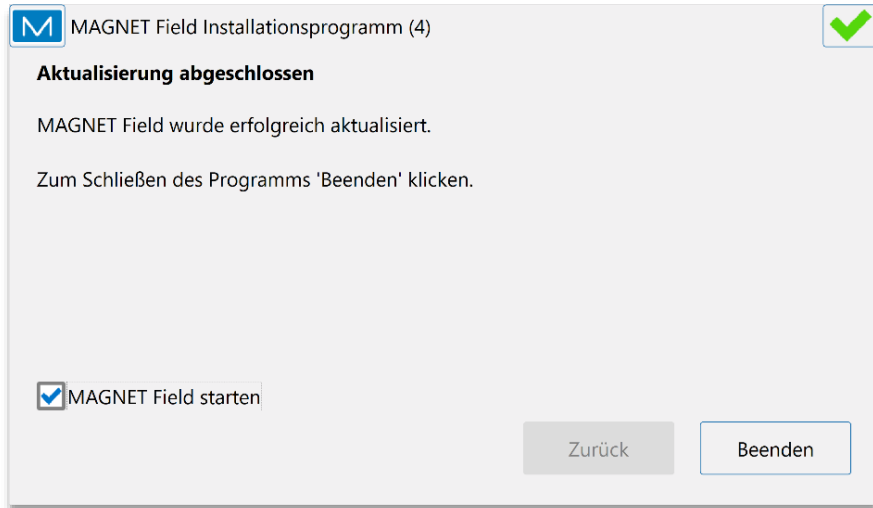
M MAGNET Field Installationsprogramm (4)

Aktualisierung abgeschlossen

MAGNET Field wurde erfolgreich aktualisiert.

Zum Schließen des Programms 'Beenden' klicken.

MAGNET Field starten

Zurück

Beenden